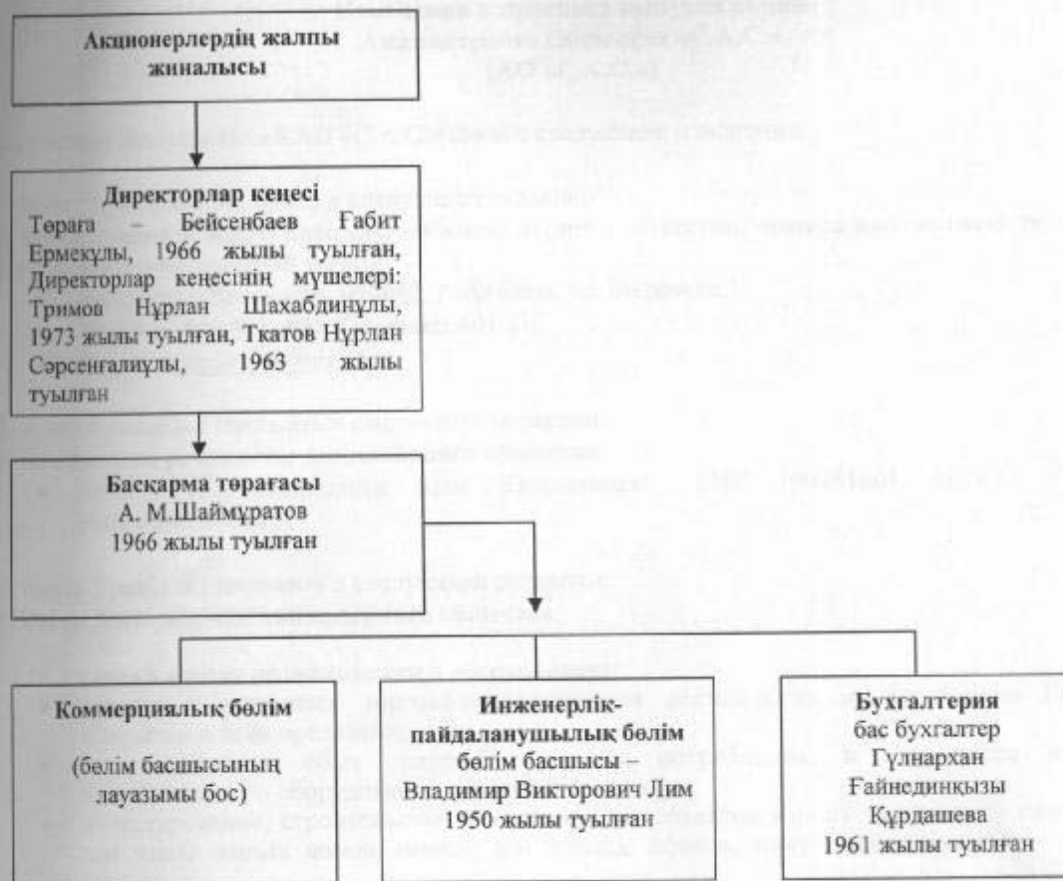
Акционерлердің жалпы жиналысы

Директорлар кеңесі
Төраға – Бейсенбаев Ғабит Ермекұлы, 1966 жылы туылған, Директорлар кеңесінің мүшелері: Тримов Нұрлан Шахабдинұлы, 1973 жылы туылған, Ткатов Нұрлан Сәрсенғалиұлы, 1963 жылы туылған

Басқарма төрағасы
А. М.Шаймұратов
1966 жылы туылған

Коммерциялық бөлім
(бөлім басшысының лауазымы бос)

Инженерлік-пайдаланушылық бөлім
бөлім басшысы – Владимир Викторович Лим
1950 жылы туылған

Бухгалтерия
бас бухгалтер
Гүлнархан Ғайнединқызы Құрдашева
1961 жылы туылған